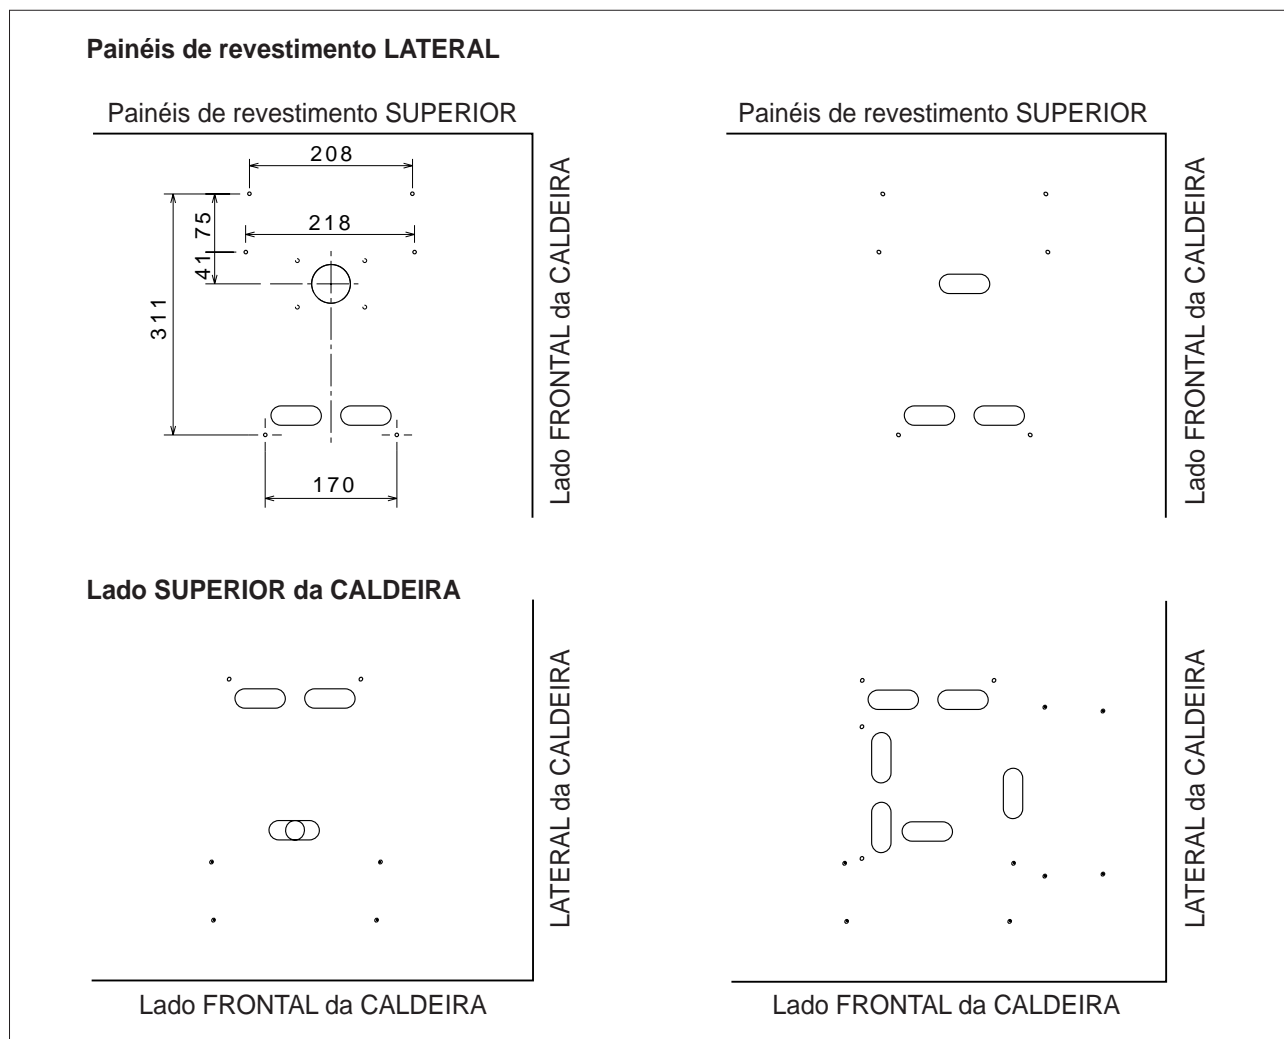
Painéis de revestimento LATERAL

Painéis de revestimento SUPERIOR

208

75

218

41

311

170

Lado FRONTAL da CALDEIRA

Painéis de revestimento SUPERIOR

Lado FRONTAL da CALDEIRA

Lado SUPERIOR da CALDEIRA

LATERAL da CALDEIRA

Lado FRONTAL da CALDEIRA

LATERAL da CALDEIRA

Lado FRONTAL da CALDEIRA